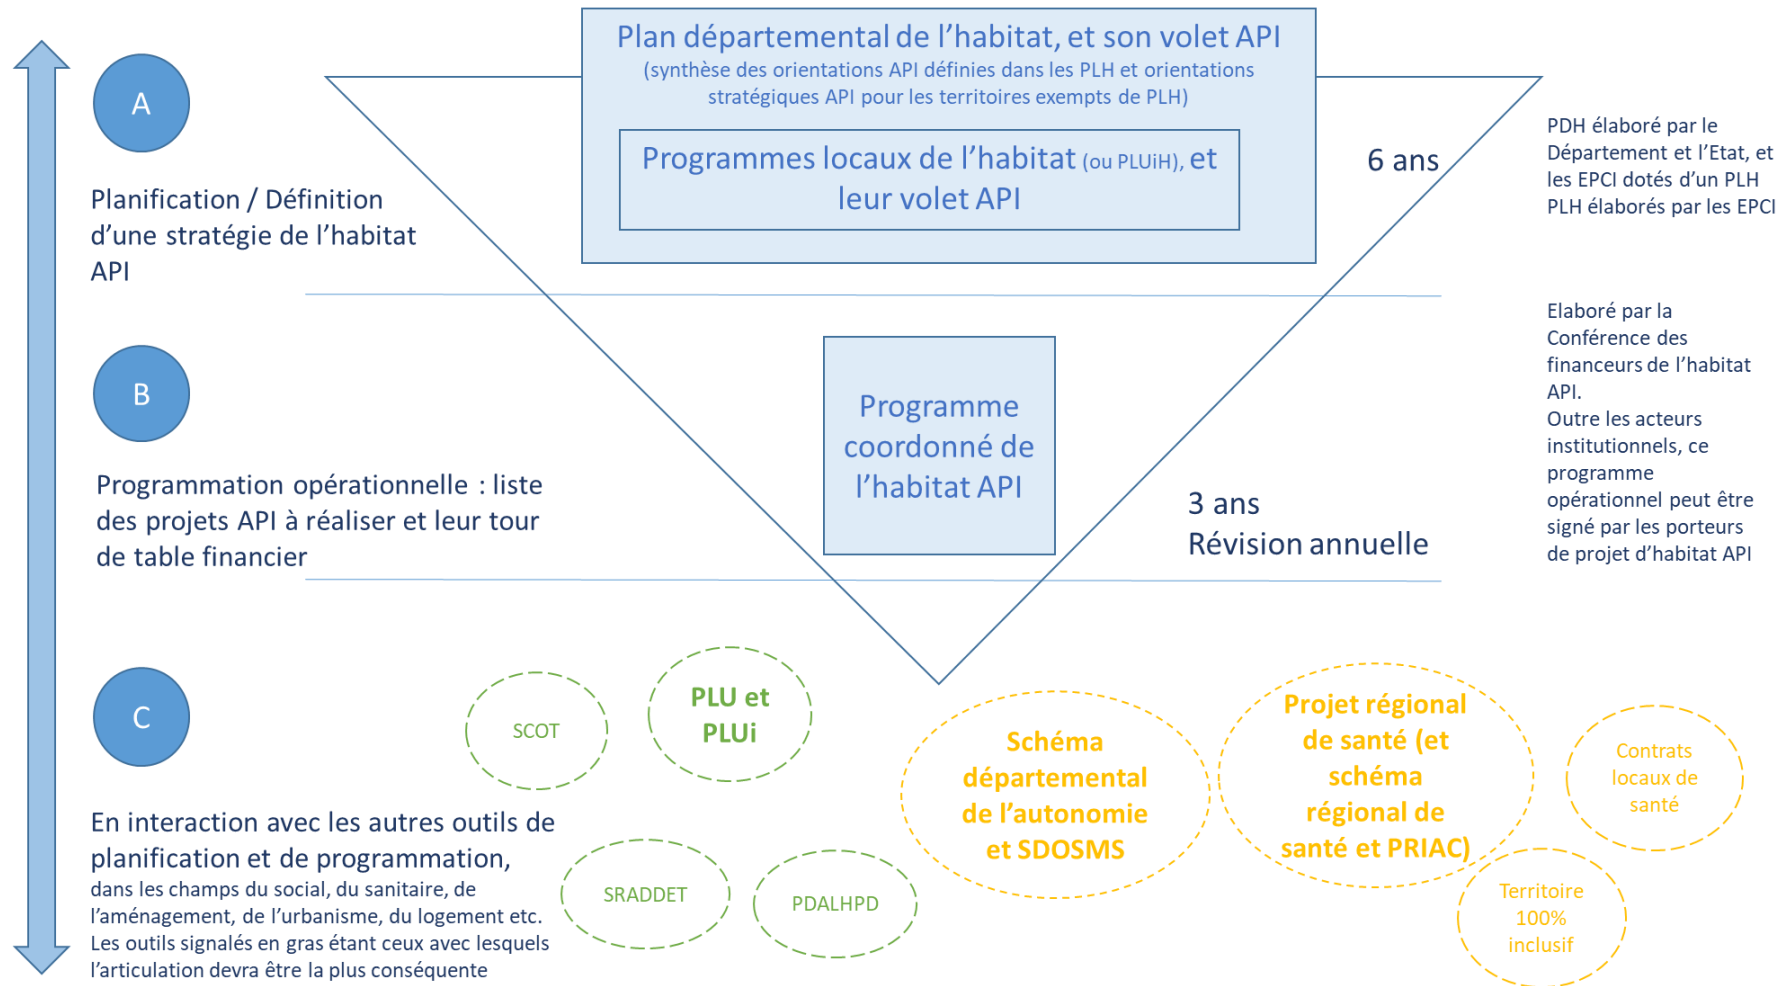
Plan départemental de l’habitat, et son volet API
(synthèse des orientations API définies dans les PLH et orientations stratégiques API pour les territoires exempts de PLH)

Programmes locaux de l’habitat (ou PLUiH), et leur volet API

A

Planification / Définition d’une stratégie de l’habitat API

6 ans

PDH élaboré par le Département et l’Etat, et les EPCI dotés d’un PLH
PLH élaborés par les EPCI

B

Programme coordonné de l’habitat API

Programmation opérationnelle : liste des projets API à réaliser et leur tour de table financier

3 ans
Révision annuelle

Elaboré par la Conférence des financeurs de l’habitat API.
Outre les acteurs institutionnels, ce programme opérationnel peut être signé par les porteurs de projet d’habitat API

C

SCOT

PLU et PLUi

Schéma départemental de l’autonomie et SDOSMS

Projet régional de santé (et schéma régional de santé et PRIAC)

Contrats locaux de santé

En interaction avec les autres outils de planification et de programmation,
dans les champs du social, du sanitaire, de l’aménagement, de l’urbanisme, du logement etc.
Les outils signalés en gras étant ceux avec lesquels l’articulation devra être la plus conséquente

SRADDET

PDALHPD

Territoire 100% inclusif